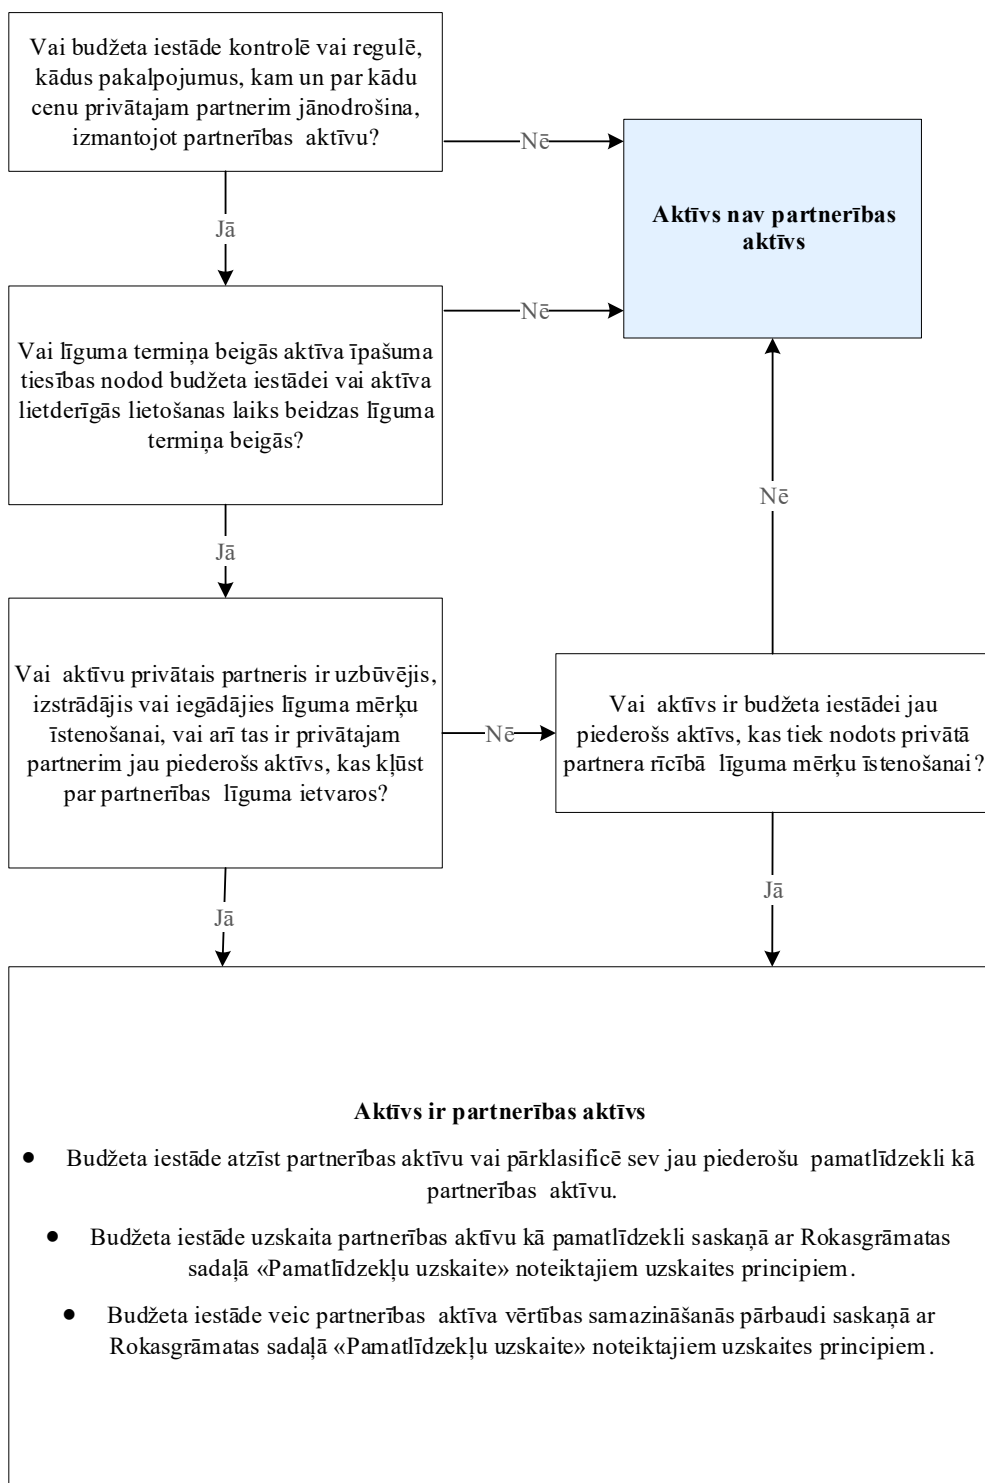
Vai budžeta iestāde kontrolē vai regulē, kādus pakalpojumus, kam un par kādu cenu privātajam partnerim jānodrošina, izmantojot partnerības aktīvu?

Nē

Aktīvs nav partnerības aktīvs

Jā

Nē

Vai līguma termiņa beigās aktīva īpašuma tiesības nodod budžeta iestādei vai aktīva lietderīgās lietošanas laiks beidzas līguma termiņa beigās?

Nē

Jā

Vai aktīvu privātais partneris ir uzbūvējis, izstrādājis vai iegādājies līguma mērķu īstenošanai, vai arī tas ir privātajam partnerim jau piederošs aktīvs, kas kļūst par partnerības līguma ietvaros?

Nē

Vai aktīvs ir budžeta iestādei jau piederošs aktīvs, kas tiek nodots privātā partnera rīcībā līguma mērķu īstenošanai?

Jā

Jā

Aktīvs ir partnerības aktīvs

• Budžeta iestāde atzīst partnerības aktīvu vai pārklasificē sev jau piederošu pamatlīdzekli kā partnerības aktīvu.

• Budžeta iestāde uzskaita partnerības aktīvu kā pamatlīdzekli saskaņā ar Rokasgrāmatas sadaļā «Pamatlīdzekļu uzskaite» noteiktajiem uzskaites principiem.

• Budžeta iestāde veic partnerības aktīva vērtības samazināšanās pārbaudi saskaņā ar Rokasgrāmatas sadaļā «Pamatlīdzekļu uzskaite» noteiktajiem uzskaites principiem.